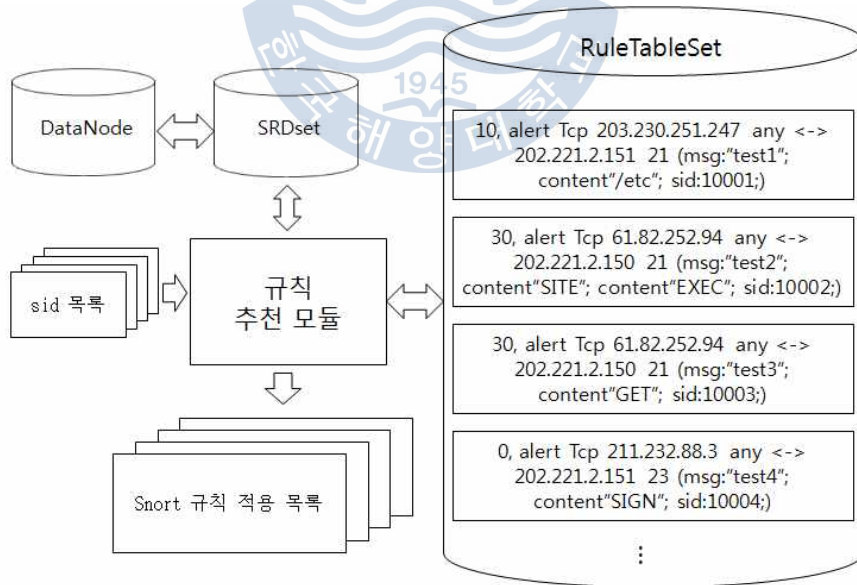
DataNode

SRDset

sid 목록

규칙 추천 모듈

Snort 규칙 적용 목록

RuleTableSet

10, alert Tcp 203.230.251.247 any <-> 202.221.2.151 21 (msg:"test1"; content"/etc"; sid:10001;)

30, alert Tcp 61.82.252.94 any <-> 202.221.2.150 21 (msg:"test2"; content"SITE"; content"EXEC"; sid:10002;)

30, alert Tcp 61.82.252.94 any <-> 202.221.2.150 21 (msg:"test3"; content"GET"; sid:10003;)

0, alert Tcp 211.232.88.3 any <-> 202.221.2.151 23 (msg:"test4"; content"SIGN"; sid:10004;)

⋮

1945